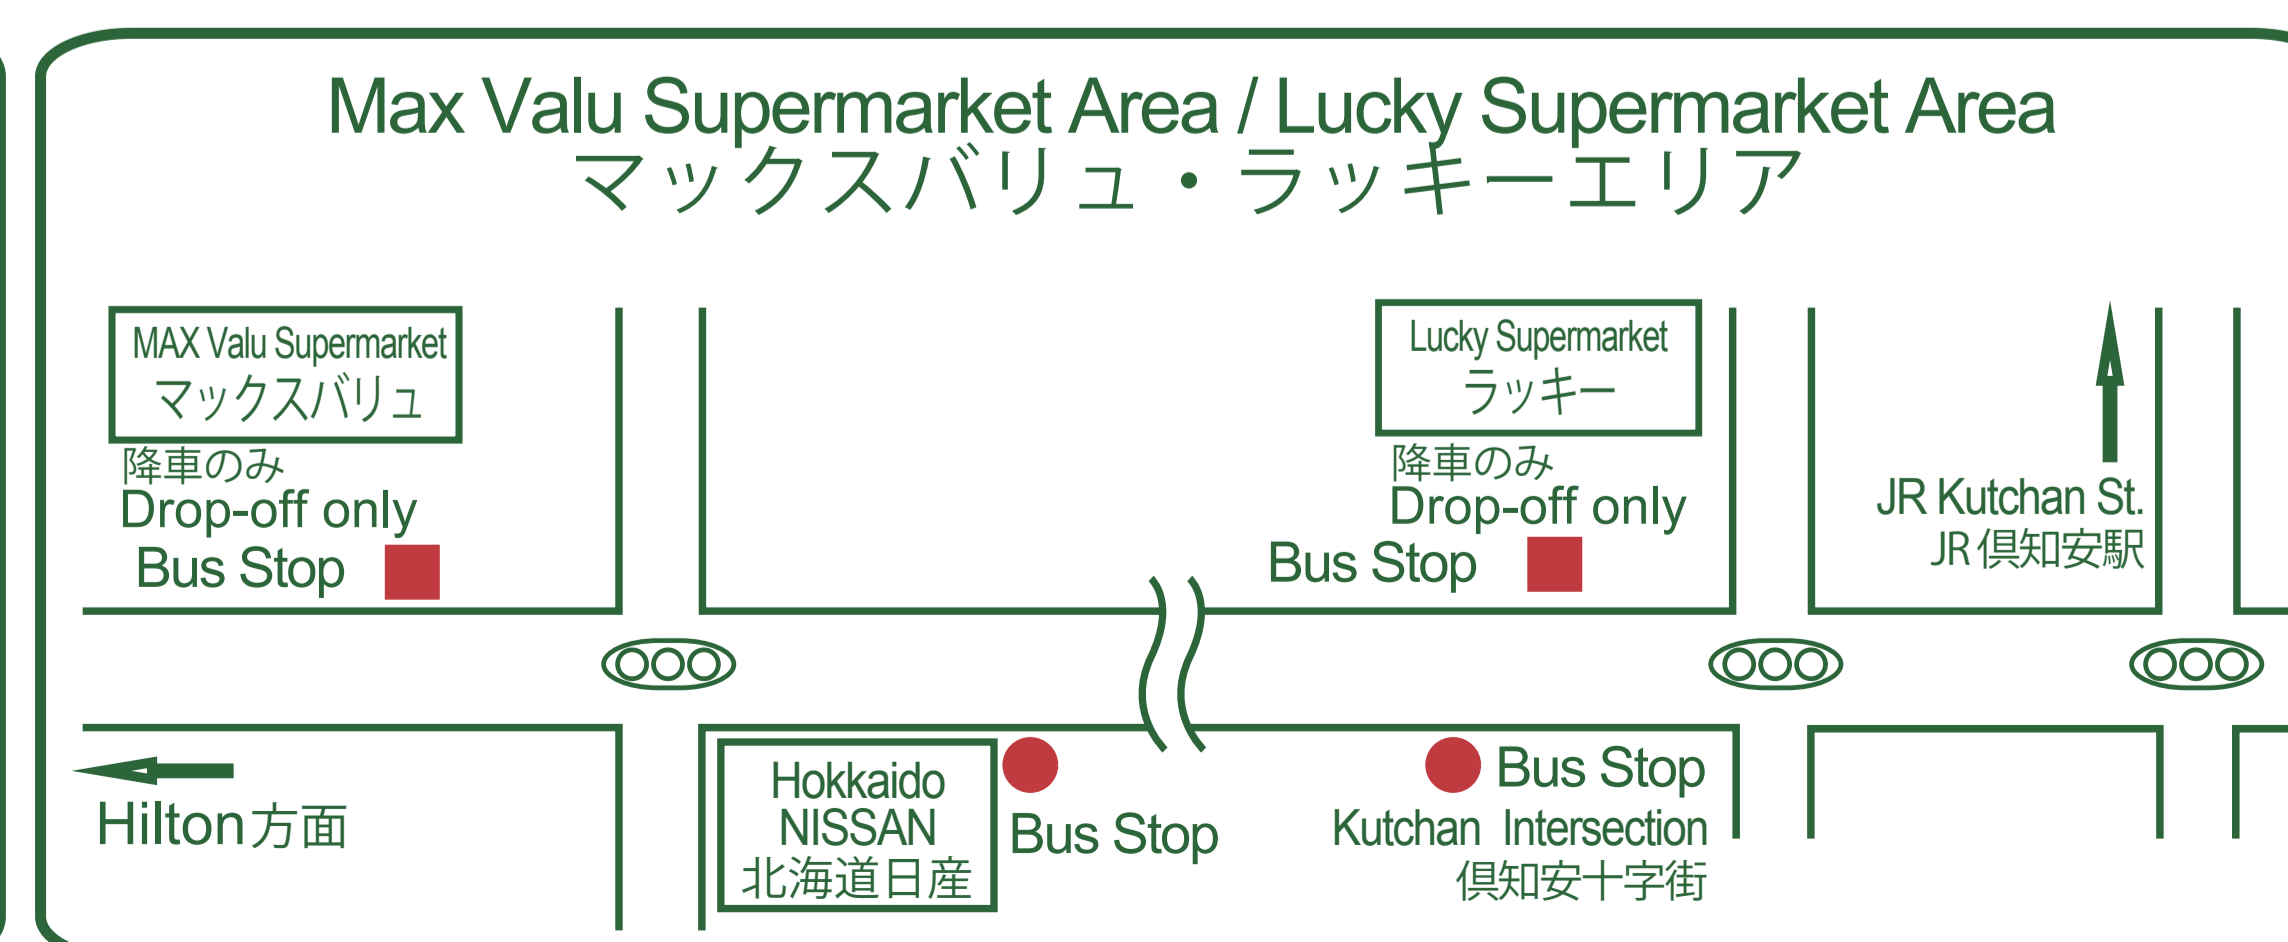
Max Valu Supermarket Area / Lucky Supermarket Area
マックスバリュ・ラッキーエリア

MAX Valu Supermarket
マックスバリュ

降車のみ
Drop-off only
Bus Stop

Lucky Supermarket
ラッキー

降車のみ
Drop-off only
Bus Stop

JR Kutchan St.
JR 倶知安駅

Hilton方面

Hokkaido
NISSAN
北海道日産

Bus Stop

Bus Stop
Kutchan Intersection
倶知安十字街